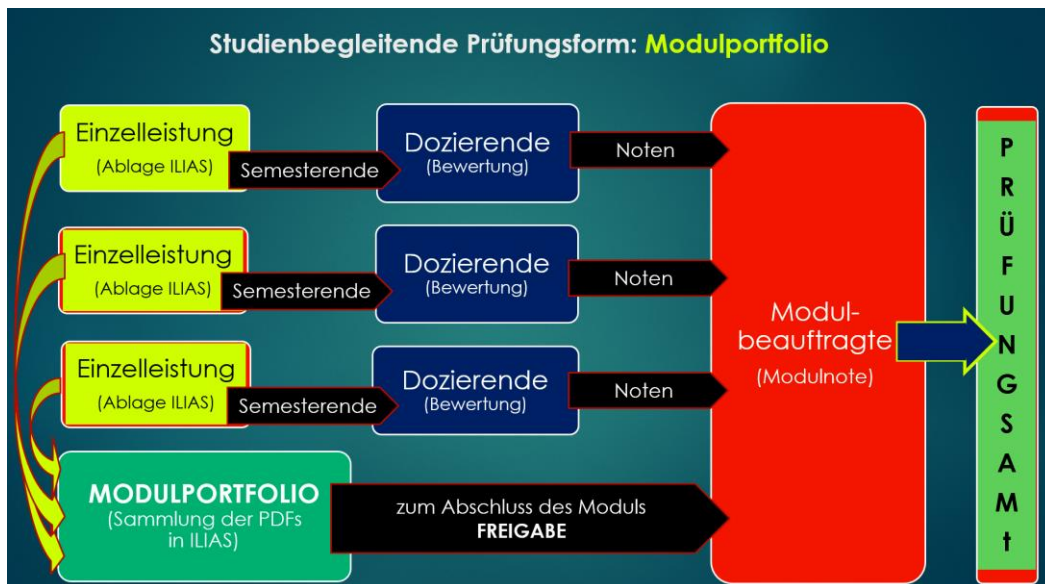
Studienbegleitende Prüfungsform: Modulportfolio

Einzelleistung
(Ablage ILIAS)

Semesterende

Dozierende
(Bewertung)

Noten

Einzelleistung
(Ablage ILIAS)

Semesterende

Dozierende
(Bewertung)

Noten

Einzelleistung
(Ablage ILIAS)

Semesterende

Dozierende
(Bewertung)

Noten

MODULPORTFOLIO
(Sammlung der PDFs in ILIAS)

zum Abschluss des Moduls
FREIGABE

Modulbeauftragte
(Modulnote)

P
R
Ü
F
U
N
G
S
A
M
t